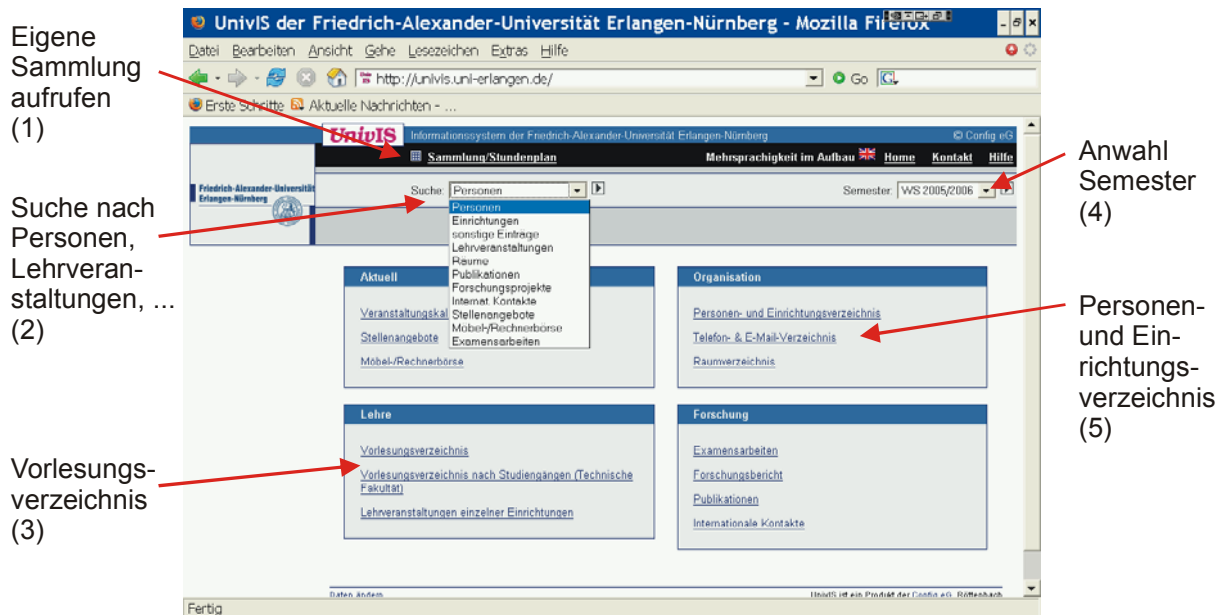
Eigene Sammlung aufrufen (1)

Suche nach Personen, Lehrveranstaltungen, ... (2)

Vorlesungsverzeichnis (3)

UnivIS der Friedrich-Alexander-Universität Erlangen-Nürnberg - Mozilla Firefox

Datei Bearbeiten Ansicht Gehe Lesezeichen Extras Hilfe

http://univis.uni-erlangen.de/ Go

Erste Schritte Aktuelle Nachrichten - ...

UnivIS Informationssystem der Friedrich-Alexander-Universität Erlangen-Nürnberg © Config eG

Sammlung/Stundenplan Mehrsprachigkeit im Aufbau Home Kontakt Hilfe

Friedrich-Alexander-Universität Erlangen-Nürnberg

Suche: Personen

Semester: WS 2005/2006

Personen
Einrichtungen
sonstige Einträge
Lehrveranstaltungen
Räume
Publikationen
Forschungsprojekte
Internat. Kontakte
Stellenangebote
Möbel-/Rechnerbörse
Examensarbeiten

Aktuell
Veranstaltungskal
Stellenangebote
Möbel-/Rechnerbörse

Organisation
Personen- und Einrichtungsverzeichnis
Telefon- & E-Mail-Verzeichnis
Raumverzeichnis

Lehre
Vorlesungsverzeichnis
Vorlesungsverzeichnis nach Studiengängen (Technische Fakultät)
Lehrveranstaltungen einzelner Einrichtungen

Forschung
Examensarbeiten
Forschungsbericht
Publikationen
Internationale Kontakte

Daten ändern UnivIS ist ein Produkt der Config eG, Röttenbach

Fertig

Anwahl Semester (4)

Personen- und Einrichtungsverzeichnis (5)